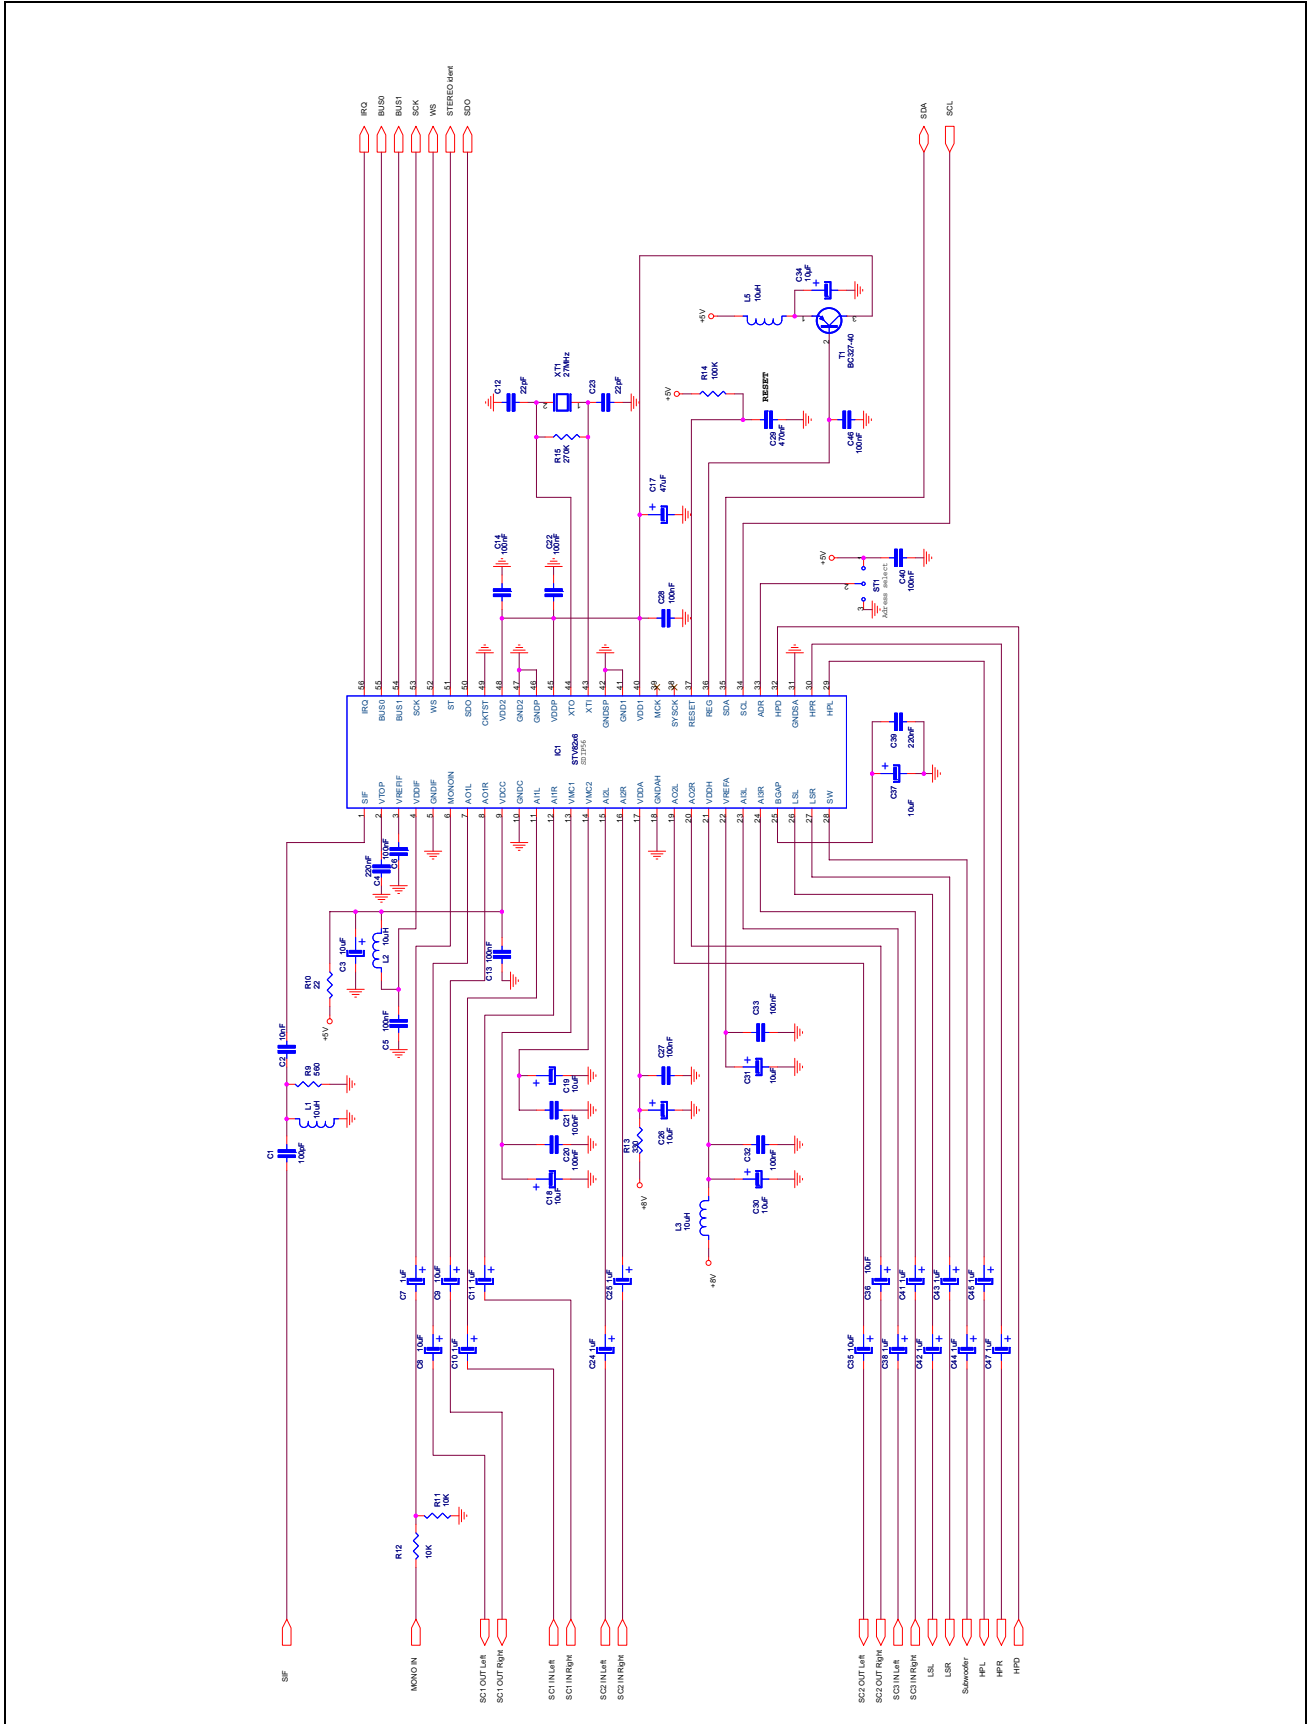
IRQ
BUS0
BUS1
SCK
WS
STEREO ident
SDO

SDA
SCL

C34 10uF
L5 10uH
+5V
T1 BC327-40
R14 100K
+5V
RESET
C29 470nF
C46 100nF
C12 22pF
XT1 27MHz
C23 22pF
R15 270K
C17 47uF
C14 100nF
C22 100nF
C28 100nF
+5V
C40 100nF
ST1 Adress select

56 IRQ
55 BUS0
54 BUS1
53 SCK
52 WS
51 ST
50 SDO
49 CKTST
48 VDD2
47 GND2
46 GNDP
45 VDDP
44 XTO
43 XTI
42 GNDSP
41 GND1
40 VDD1
39 MCK
38 SYSCK
37 RESET
36 REG
35 SDA
34 SCL
33 ADR
32 HPD
31 GNDSA
30 HPR
29 HPL

IC1
STV82x6
SDIP56

1 SIF
2 VTOP
3 VREFIF
4 VDDIF
5 GNDIF
6 MONOIN
7 AO1L
8 AO1R
9 VDCC
10 GNDC
11 AI1L
12 AI1R
13 VMC1
14 VMC2
15 AI2L
16 AI2R
17 VDDA
18 GNDAH
19 AO2L
20 AO2R
21 VDDH
22 VREFA
23 AI3L
24 AI3R
25 BGAP
26 LSL
27 LSR
28 SW

C39 220nF
C37 10uF
C4 220nF
C6 100nF
C3 10uF
L2 10uH
R10 22
+5V
C13 100nF
C5 100nF
C2 10nF
R9 560
L1 10uH
C1 100pF
C33 100nF
C31 10uF
C27 100nF
C26 10uF
R13 330
+8V
C19 10uF
C21 100nF
C20 100nF
C18 10uF
C32 100nF
C30 10uF
L3 10uH
+8V
C7 1uF
C9 10uF
C11 1uF
C25 1uF
C8 10uF
C10 1uF
C24 1uF
C36 10uF
C41 1uF
C43 1uF
C45 1uF
C35 10uF
C38 1uF
C42 1uF
C44 1uF
C47 1uF
R11 10K
R12 10K

SIF
MONO IN
SC1 OUT Left
SC1 OUT Right
SC1 IN Left
SC1 IN Right
SC2 IN Left
SC2 IN Right
SC2 OUT Left
SC2 OUT Right
SC3 IN Left
SC3 IN Right
LSL
LSR
Subwoofer
HPL
HPR
HPD